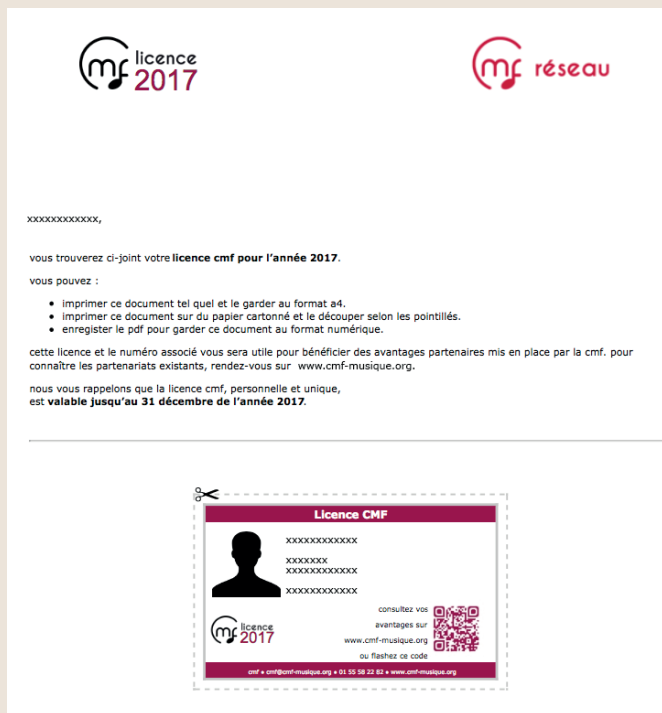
cmf licence 2017

cmf réseau

xxxxxxxxxxxx,

vous trouverez ci-joint votre **licence cmf pour l'année 2017**.

vous pouvez :

- imprimer ce document tel quel et le garder au format a4.
- imprimer ce document sur du papier cartonné et le découper selon les pointillés.
- enregister le pdf pour garder ce document au format numérique.

cette licence et le numéro associé vous sera utile pour bénéficier des avantages partenaires mis en place par la cmf. pour connaître les partenariats existants, rendez-vous sur www.cmf-musique.org.

nous vous rappelons que la licence cmf, personnelle et unique, est **valable jusqu'au 31 décembre de l'année 2017**.

Licence CMF

xxxxxxxxxxxx

xxxxxxx
xxxxxxxxxxxx

xxxxxxxxxxxx

cmf licence 2017

consultez vos avantages sur www.cmf-musique.org ou flashez ce code

cmf • cmf@cmf-musique.org • 01 55 58 22 82 • www.cmf-musique.org